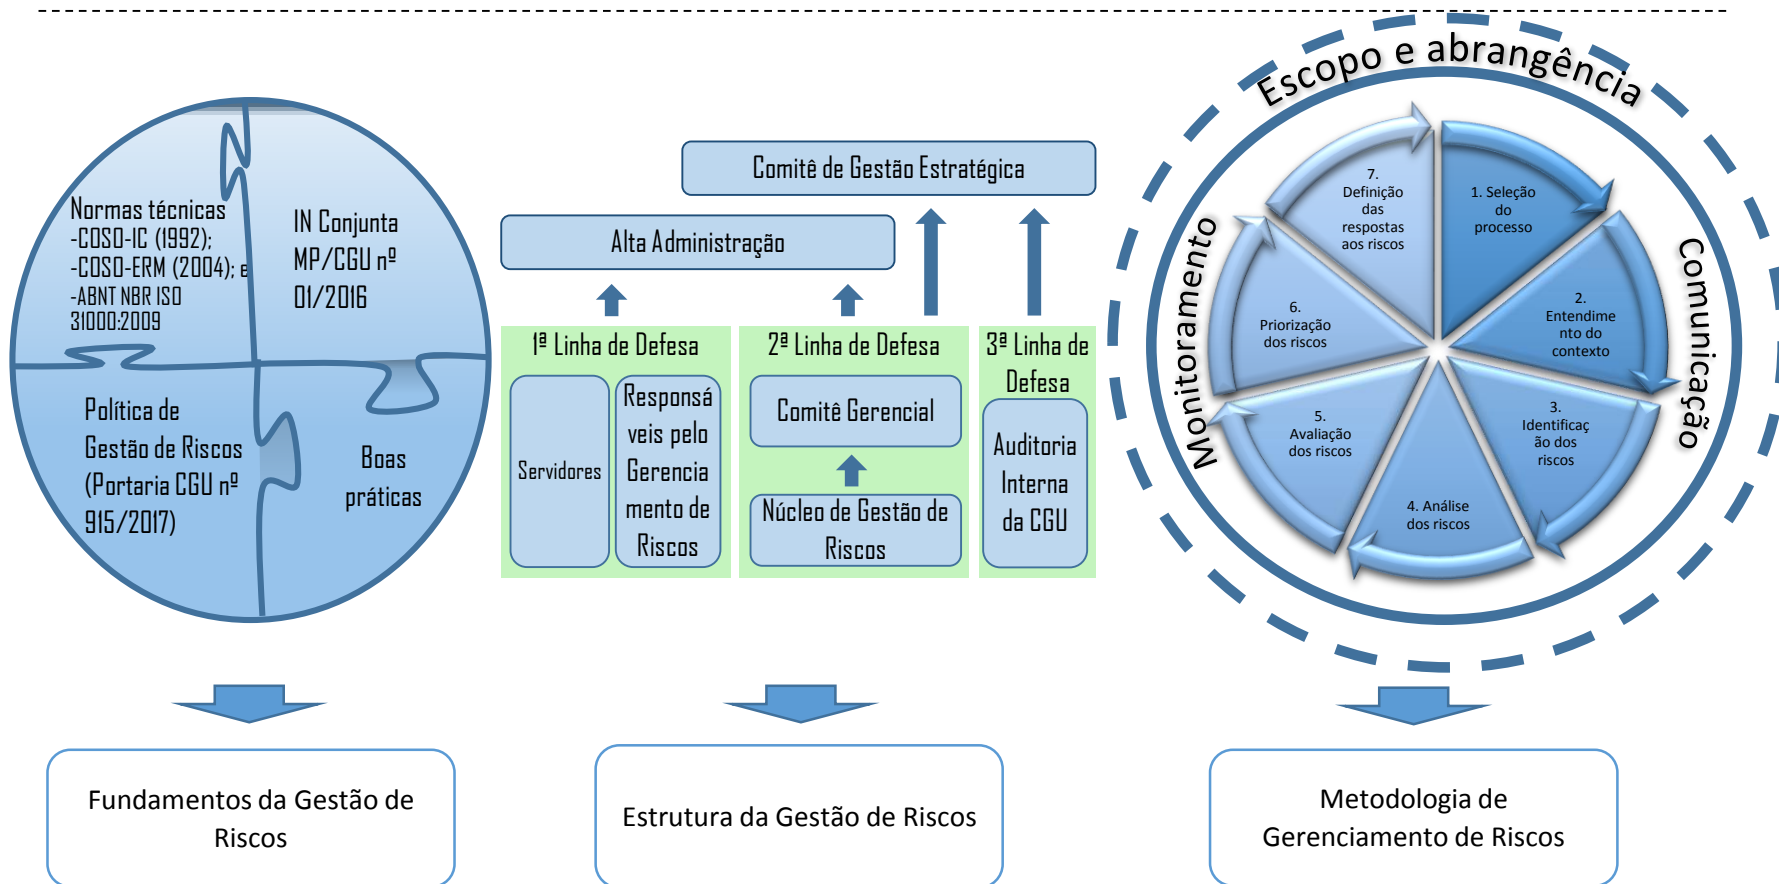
Normas técnicas
-COSO-IC (1992);
-COSO-ERM (2004); e
-ABNT NBR ISO 31000:2009

IN Conjunta MP/CGU nº 01/2016

Política de Gestão de Riscos (Portaria CGU nº 915/2017)

Boas práticas

Comitê de Gestão Estratégica

Alta Administração

1ª Linha de Defesa

Servidores

Responsáveis pelo Gerenciamento de Riscos

2ª Linha de Defesa

Comitê Gerencial

Núcleo de Gestão de Riscos

3ª Linha de Defesa

Auditoria Interna da CGU

Escopo e abrangência

Monitoramento

Comunicação

1. Seleção do processo

2. Entendimento do contexto

3. Identificação dos riscos

4. Análise dos riscos

5. Avaliação dos riscos

6. Priorização dos riscos

7. Definição das respostas aos riscos

Fundamentos da Gestão de Riscos

Estrutura da Gestão de Riscos

Metodologia de Gerenciamento de Riscos